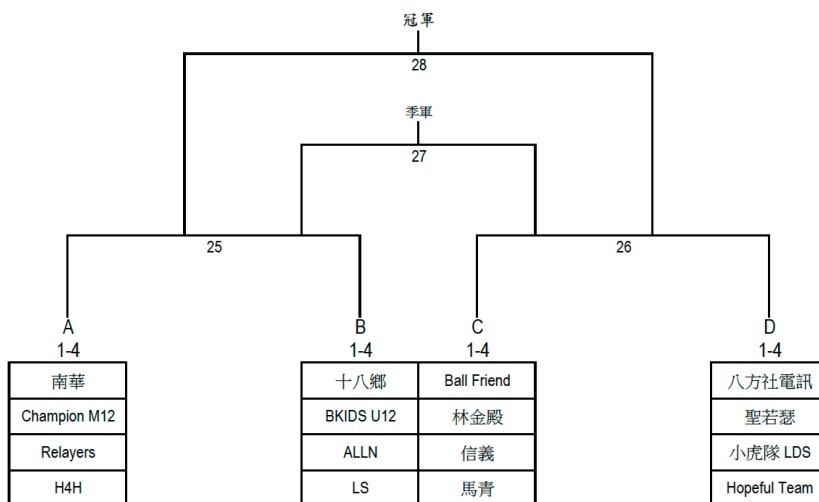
冠軍
28
季軍
27
25
26
A
1-4

| 南華 |
|---|
| Champion M12 |
| Relayers |
| H4H |

B
1-4

| 十八鄉 |
|---|
| BKIDS U12 |
| ALLN |
| LS |

C
1-4

| Ball Friend |
|---|
| 林金殿 |
| 信義 |
| 馬青 |

D
1-4

| 八方社電訊 |
|---|
| 聖若瑟 |
| 小虎隊 LDS |
| Hopeful Team |